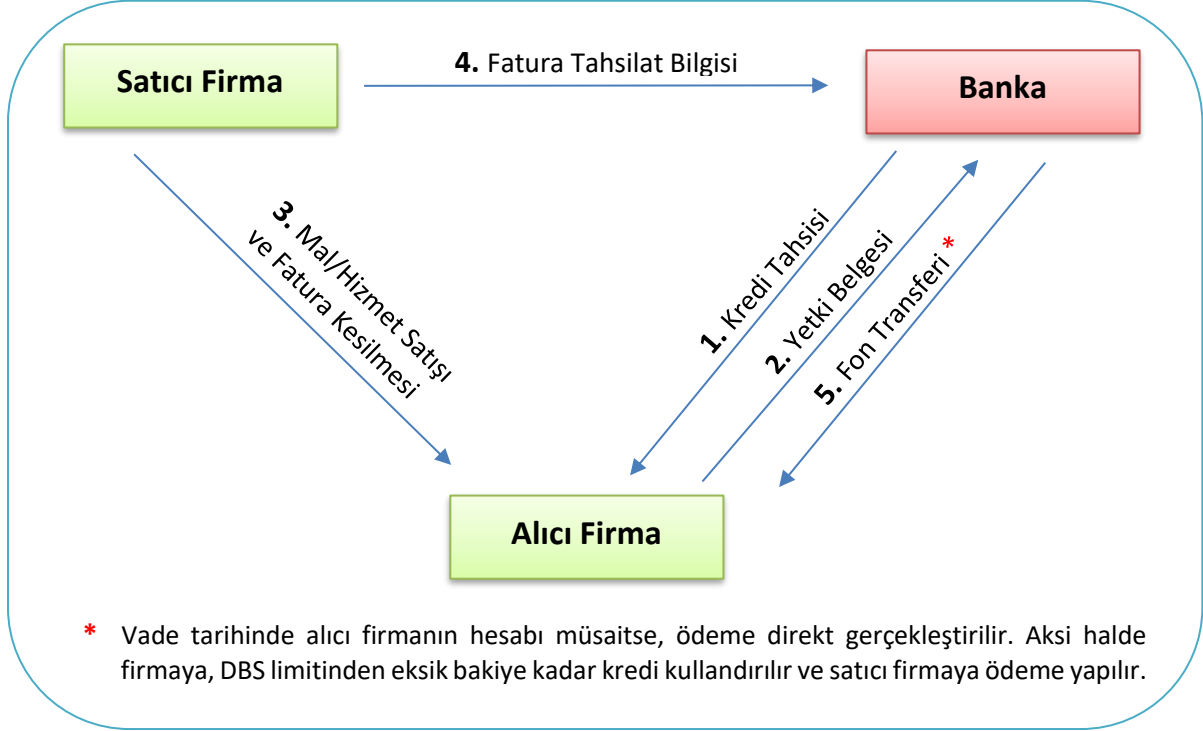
Satıcı Firma

4. Fatura Tahsilat Bilgisi

Banka

3. Mal/Hizmet Satışı ve Fatura Kesilmesi

1. Kredi Tahsisi

2. Yetki Belgesi

5. Fon Transferi *

Alıcı Firma

* Vade tarihinde alıcı firmanın hesabı müsaitse, ödeme direkt gerçekleştirilir. Aksi halde firmaya, DBS limitinden eksik bakiye kadar kredi kullandırılır ve satıcı firmaya ödeme yapılır.